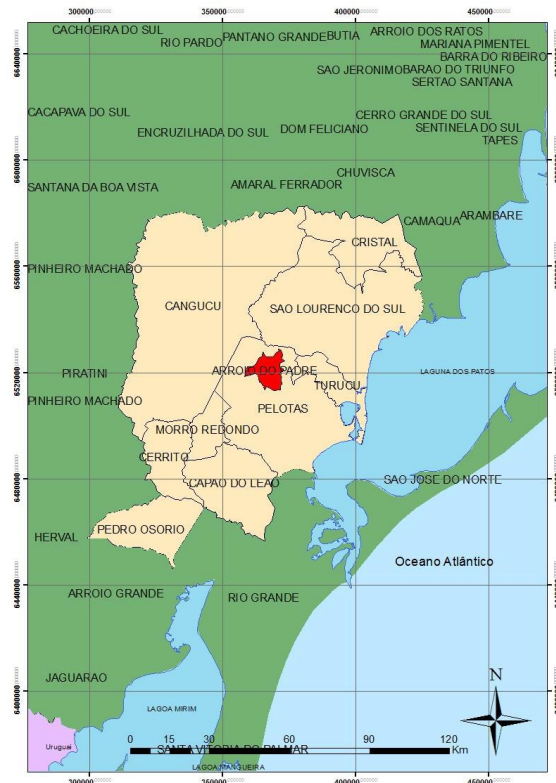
300000 350000 400000 450000

CACHOEIRA DO SUL
RIO PARDO
PANTANO GRANDE
BUTIA
ARROIO DOS RATOS
MARIANA PIMENTEL
BARRA DO RIBEIRO
SAO JERONIMO
BARAO DO TRIUNFO
SERTAO SANTANA
CACAPAVA DO SUL
ENCRUZILHADA DO SUL
DOM FELICIANO
CERRO GRANDE DO SUL
SENTINELA DO SUL
TAPES
CHUVISCA
SANTANA DA BOA VISTA
AMARAL FERRADOR
CAMAQUA
ARAMBARE
CRISTAL
PINHEIRO MACHADO
CANGUCU
SAO LOURENCO DO SUL
PIRATINI
ARROIO DO PADRE
TURUCU
LAGUNA DOS PATOS
PINHEIRO MACHADO
PELOTAS
MORRO REDONDO
CERRITO
CAPAO DO LEAO
SAO JOSE DO NORTE
HERVAL
PEDRO OSORIO
Oceano Atlântico
ARROIO GRANDE
RIO GRANDE
JAGUARAO
LAGOA MIRIM
N
Uruguai
0 15 30 60 90 120 Km
SANTA VITORIA DO PALMAR
LAGOA MANGUEIRA

6640000
6600000
6560000
6520000
6480000
6440000
6400000

300000 350000 400000 450000